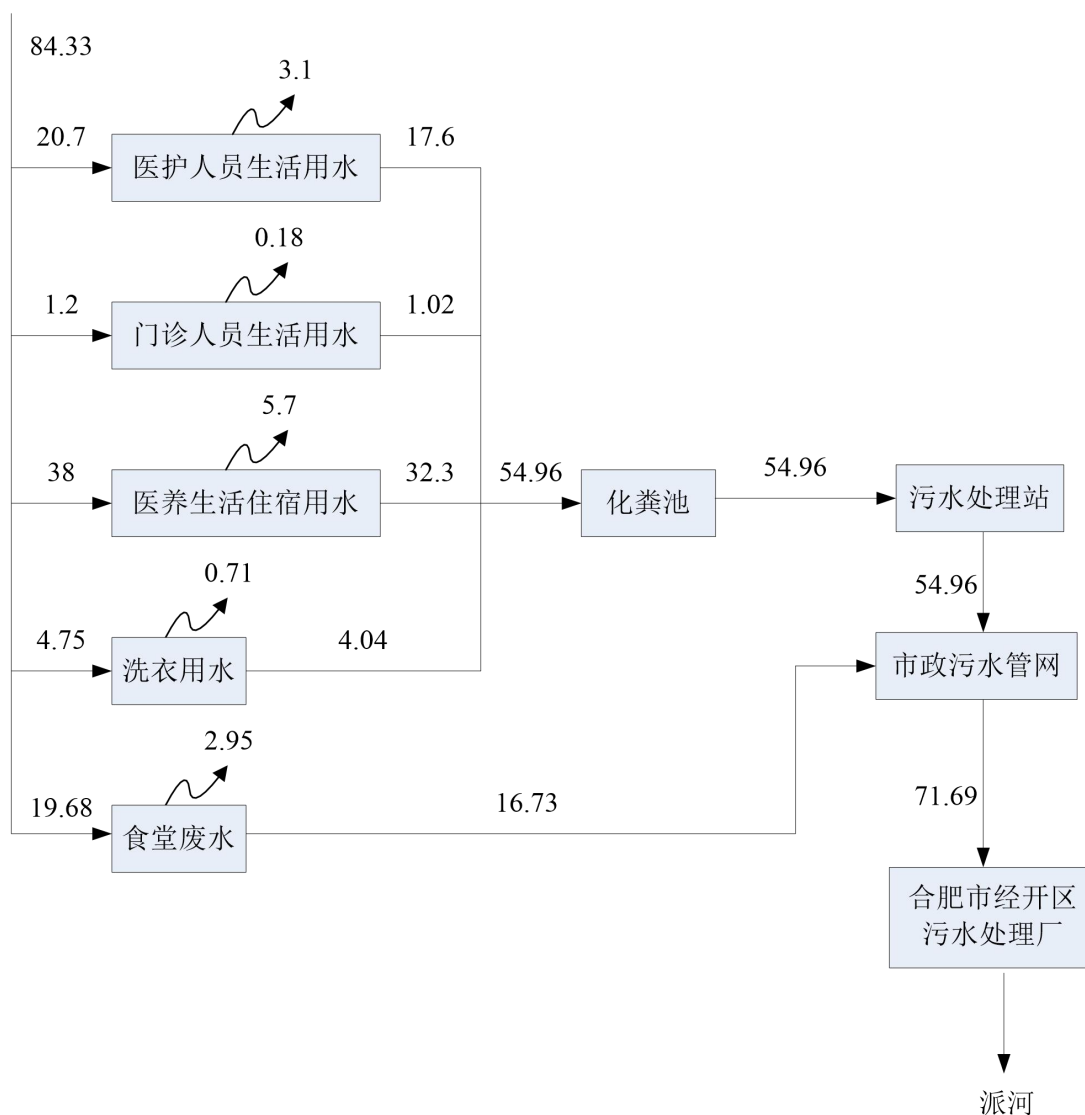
84.33

3.1

20.7

医护人员生活用水

17.6

0.18

1.2

门诊人员生活用水

1.02

5.7

38

医养生活住宿用水

32.3

54.96

化粪池

54.96

污水处理站

0.71

4.75

洗衣用水

4.04

54.96

市政污水管网

2.95

19.68

食堂废水

16.73

71.69

合肥市经开区
污水处理厂

派河